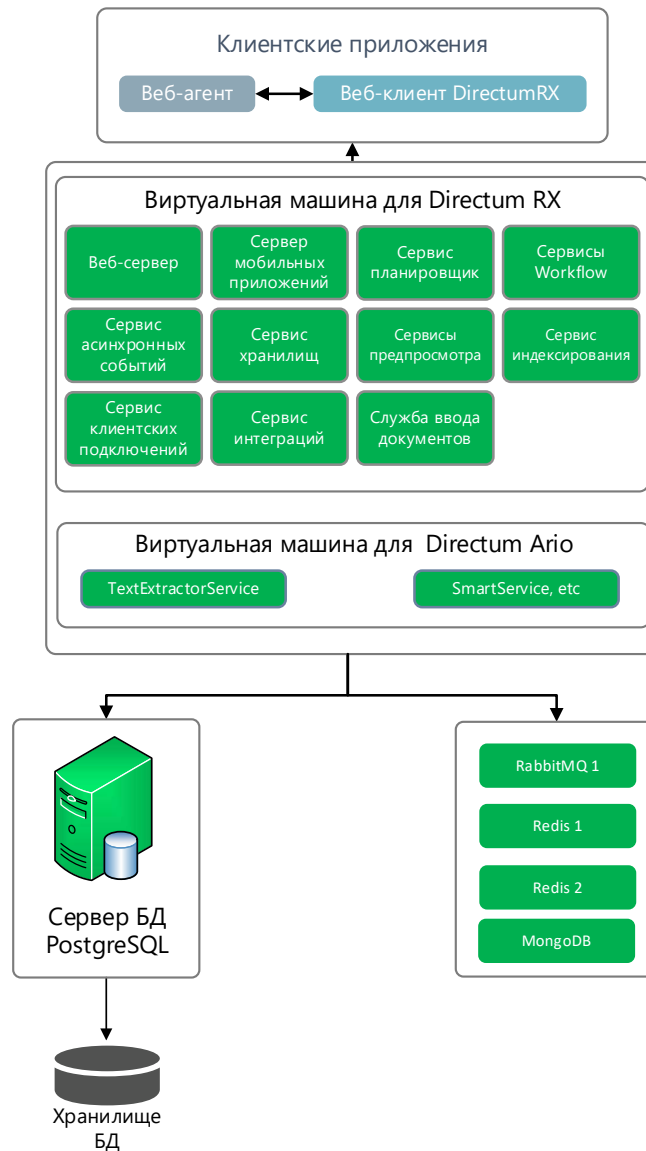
Клиентские приложения

Веб-агент

Веб-клиент DirectumRX

Виртуальная машина для Directum RX

Веб-сервер

Сервер мобильных приложений

Сервис планировщик

Сервисы Workflow

Сервис асинхронных событий

Сервис хранилищ

Сервисы предпросмотра

Сервис индексирования

Сервис клиентских подключений

Сервис интеграций

Служба ввода документов

Виртуальная машина для Directum Ario

TextExtractorService

SmartService, etc

Сервер БД PostgreSQL

RabbitMQ 1

Redis 1

Redis 2

MongoDB

Хранилище БД